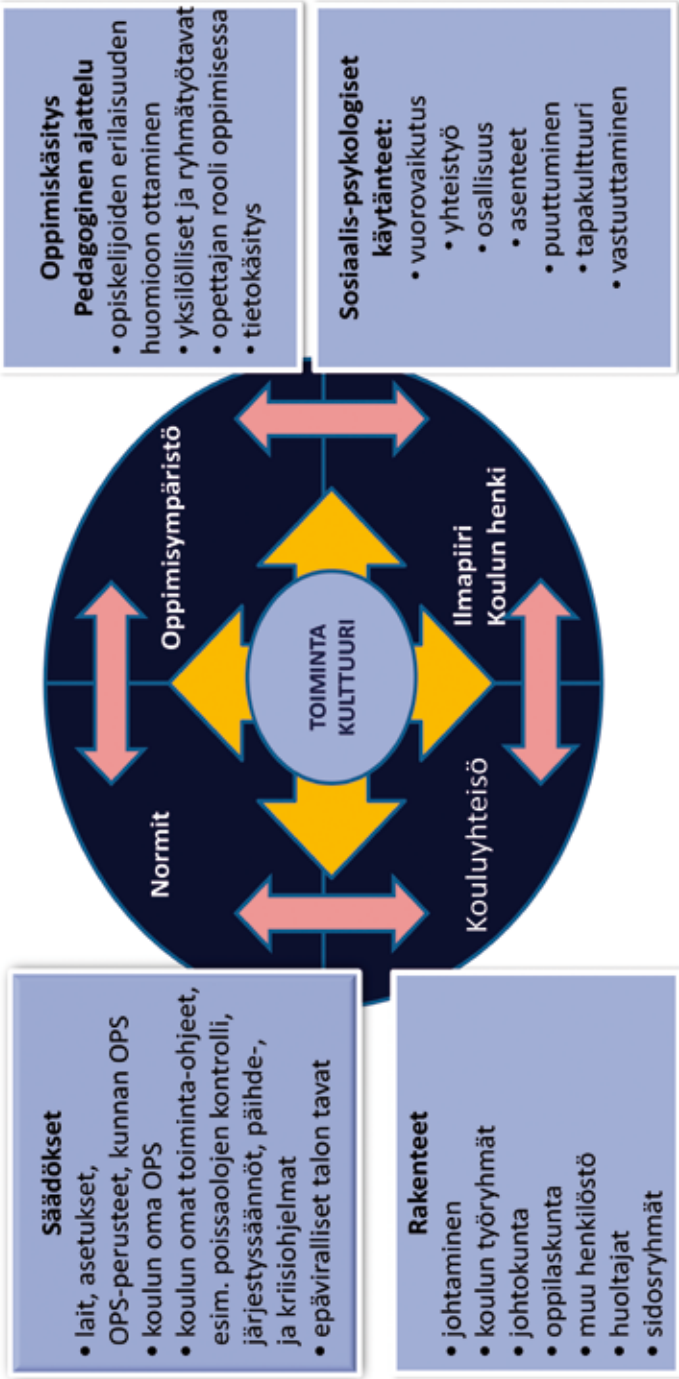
Oppimiskäsitys
Pedagoginen ajattelu
• opiskelijoiden erilaisuuden huomioon ottaminen
• yksilölliset ja ryhmätyötavat
• opettajan rooli oppimisessa
• tietokäsitys

Sosiaalis-psykologiset käytänteet:
• vuorovaikutus
• yhteistyö
• osallisuus
• asenteet
• puuttuminen
• tapakulttuuri
• vastuuttaminen

Oppimisympäristö

Ilmapiiri
Koulun henki

TOIMINTA
KULTTUURI

Normit

Kouluyhteisö

Säädökset
• lait, asetukset, OPS-perusteet, kunnan OPS
• koulun oma OPS
• koulun omat toiminta-ohjeet, esim. poissaolojen kontrolli, järjestyssäännöt, päihde-, ja kriisiohjelmat
• epäviralliset talon tavat

Rakenteet
• johtaminen
• koulun työryhmät
• johtokunta
• oppilaskunta
• muu henkilöstö
• huoltajat
• sidosryhmät